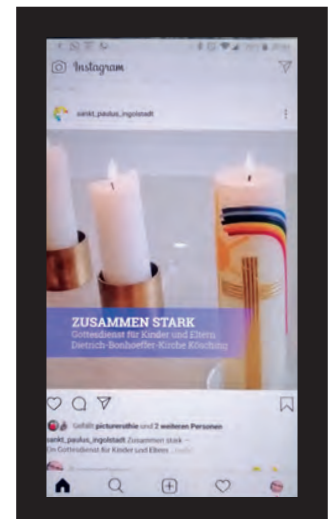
Instagram

sankt_paulus_ingolstadt

ZUSAMMEN STARK
Gottesdienst für Kinder und Eltern
Dietrich-Bonhoeffer-Kirche Kösching

Gefällt pictureofthe und 2 weiteren Personen
sankt_paulus_ingolstadt Zusammen stark –
Ein Gottesdienst für Kinder und Eltern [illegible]